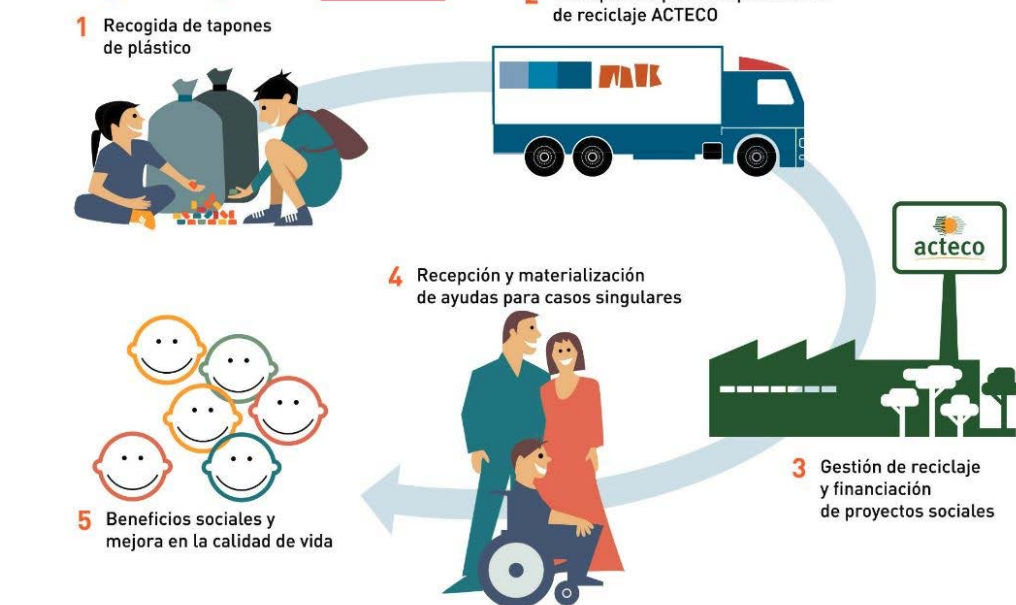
1 Recogida de tapones de plástico

2 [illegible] de reciclaje ACTECO

acteco

4 Recepción y materialización de ayudas para casos singulares

3 Gestión de reciclaje y financiación de proyectos sociales

5 Beneficios sociales y mejora en la calidad de vida